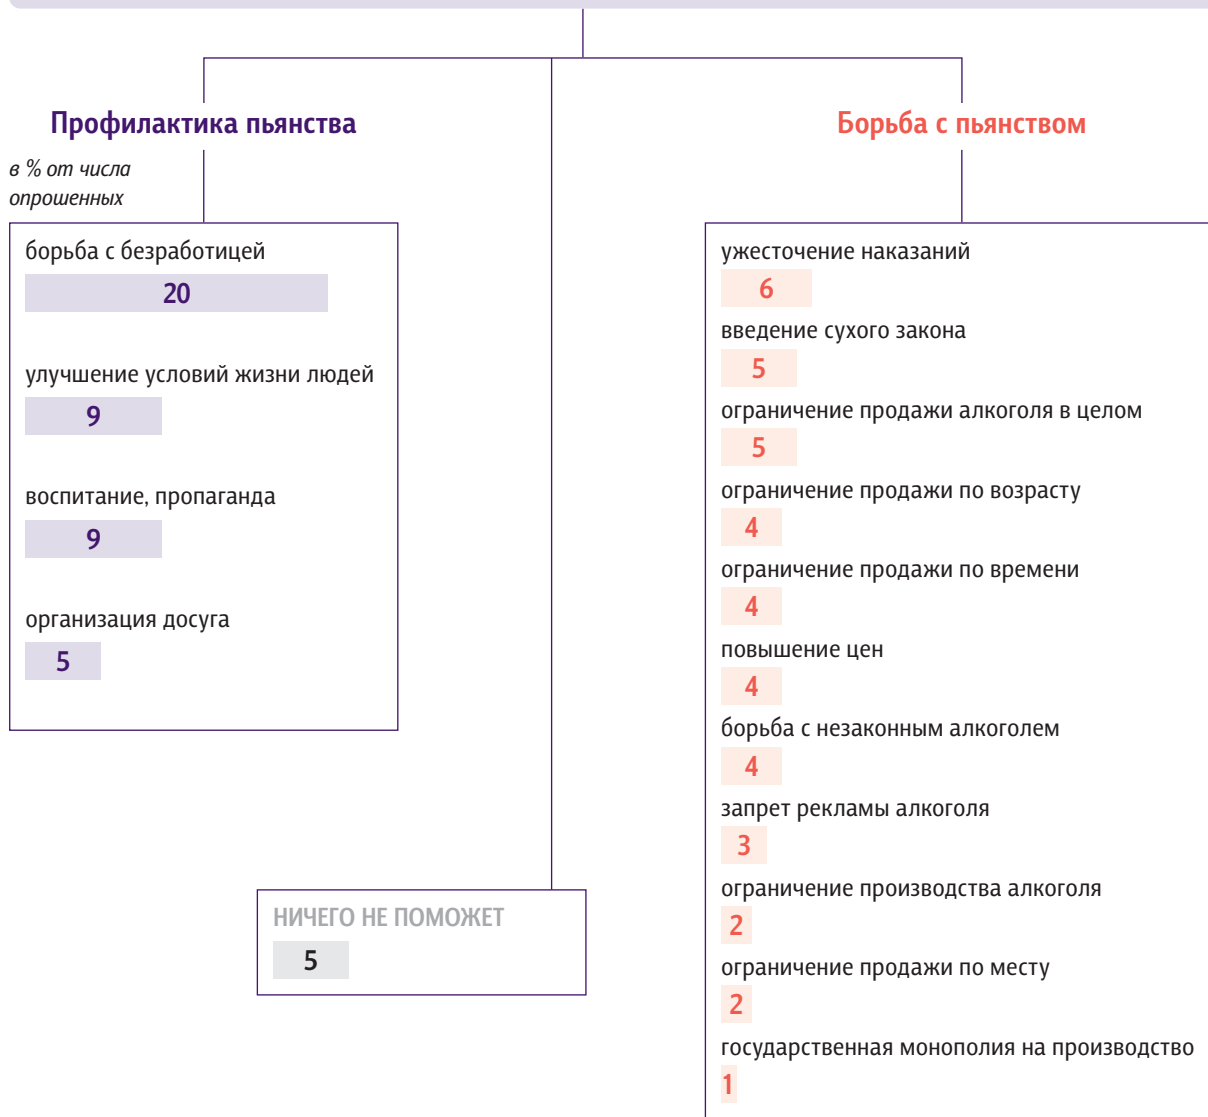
Профилактика пьянства

в % от числа опрошенных

борьба с безработицей
20

улучшение условий жизни людей
9

воспитание, пропаганда
9

организация досуга
5

Борьба с пьянством

ужесточение наказаний
6
введение сухого закона
5
ограничение продажи алкоголя в целом
5
ограничение продажи по возрасту
4
ограничение продажи по времени
4
повышение цен
4
борьба с незаконным алкоголем
4
запрет рекламы алкоголя
3
ограничение производства алкоголя
2
ограничение продажи по месту
2
государственная монополия на производство
1

НИЧЕГО НЕ ПОМОЖЕТ
5